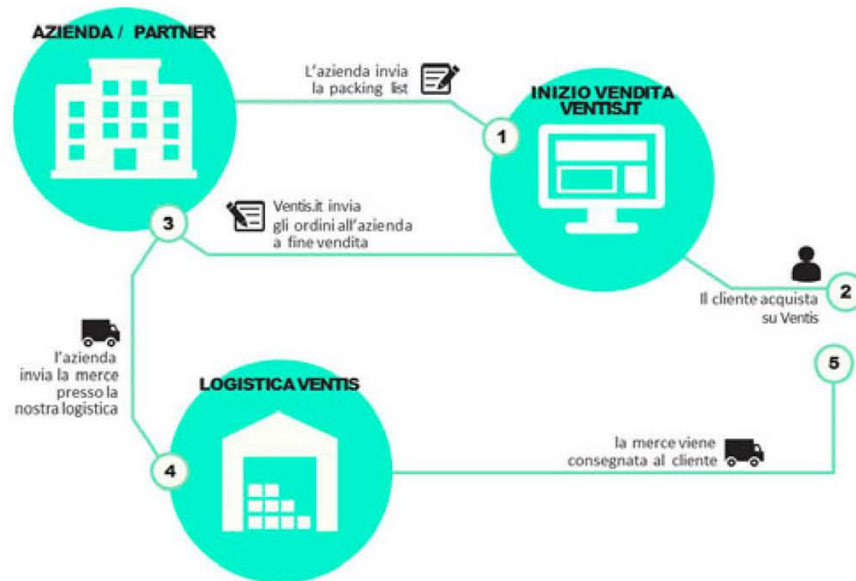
AZIENDA / PARTNER

L'azienda invia la packing list

1

INIZIO VENDITA VENTIS.IT

3

Ventis.it invia gli ordini all'azienda a fine vendita

2

Il cliente acquista su Ventis

l'azienda invia la merce presso la nostra logistica

LOGISTICA VENTIS

5

4

la merce viene consegnata al cliente